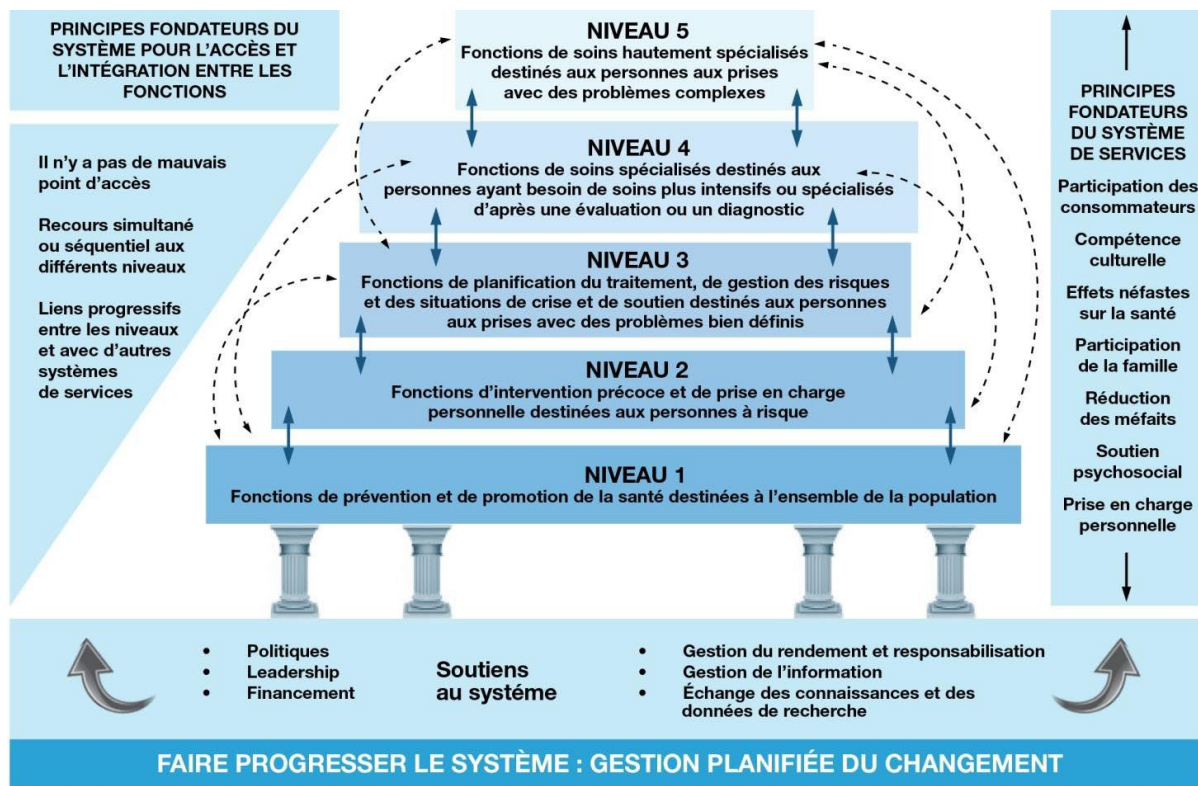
PRINCIPES FONDATEURS DU SYSTÈME POUR L'ACCÈS ET L'INTÉGRATION ENTRE LES FONCTIONS

Il n'y a pas de mauvais point d'accès

Recours simultané ou séquentiel aux différents niveaux

Liens progressifs entre les niveaux et avec d'autres systèmes de services

NIVEAU 5
Fonctions de soins hautement spécialisés destinés aux personnes aux prises avec des problèmes complexes

NIVEAU 4
Fonctions de soins spécialisés destinés aux personnes ayant besoin de soins plus intensifs ou spécialisés d'après une évaluation ou un diagnostic

NIVEAU 3
Fonctions de planification du traitement, de gestion des risques et des situations de crise et de soutien destinés aux personnes aux prises avec des problèmes bien définis

NIVEAU 2
Fonctions d'intervention précoce et de prise en charge personnelle destinées aux personnes à risque

NIVEAU 1
Fonctions de prévention et de promotion de la santé destinées à l'ensemble de la population

PRINCIPES FONDATEURS DU SYSTÈME DE SERVICES

Participation des consommateurs

Compétence culturelle

Effets néfastes sur la santé

Participation de la famille

Réduction des méfaits

Soutien psychosocial

Prise en charge personnelle

• Politiques
• Leadership
• Financement

Soutiens au système

• Gestion du rendement et responsabilisation
• Gestion de l'information
• Échange des connaissances et des données de recherche

FAIRE PROGRESSER LE SYSTÈME : GESTION PLANIFIÉE DU CHANGEMENT